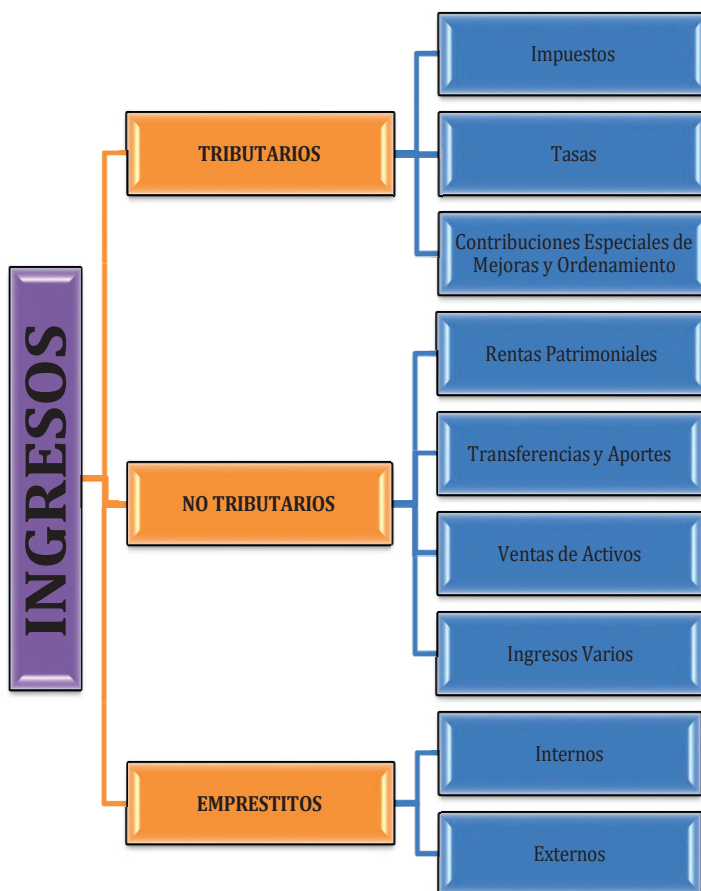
INGRESOS

TRIBUTARIOS

Impuestos

Tasas

Contribuciones Especiales de Mejoras y Ordenamiento

NO TRIBUTARIOS

Rentas Patrimoniales

Transferencias y Aportes

Ventas de Activos

Ingresos Varios

EMPRESTITOS

Internos

Externos